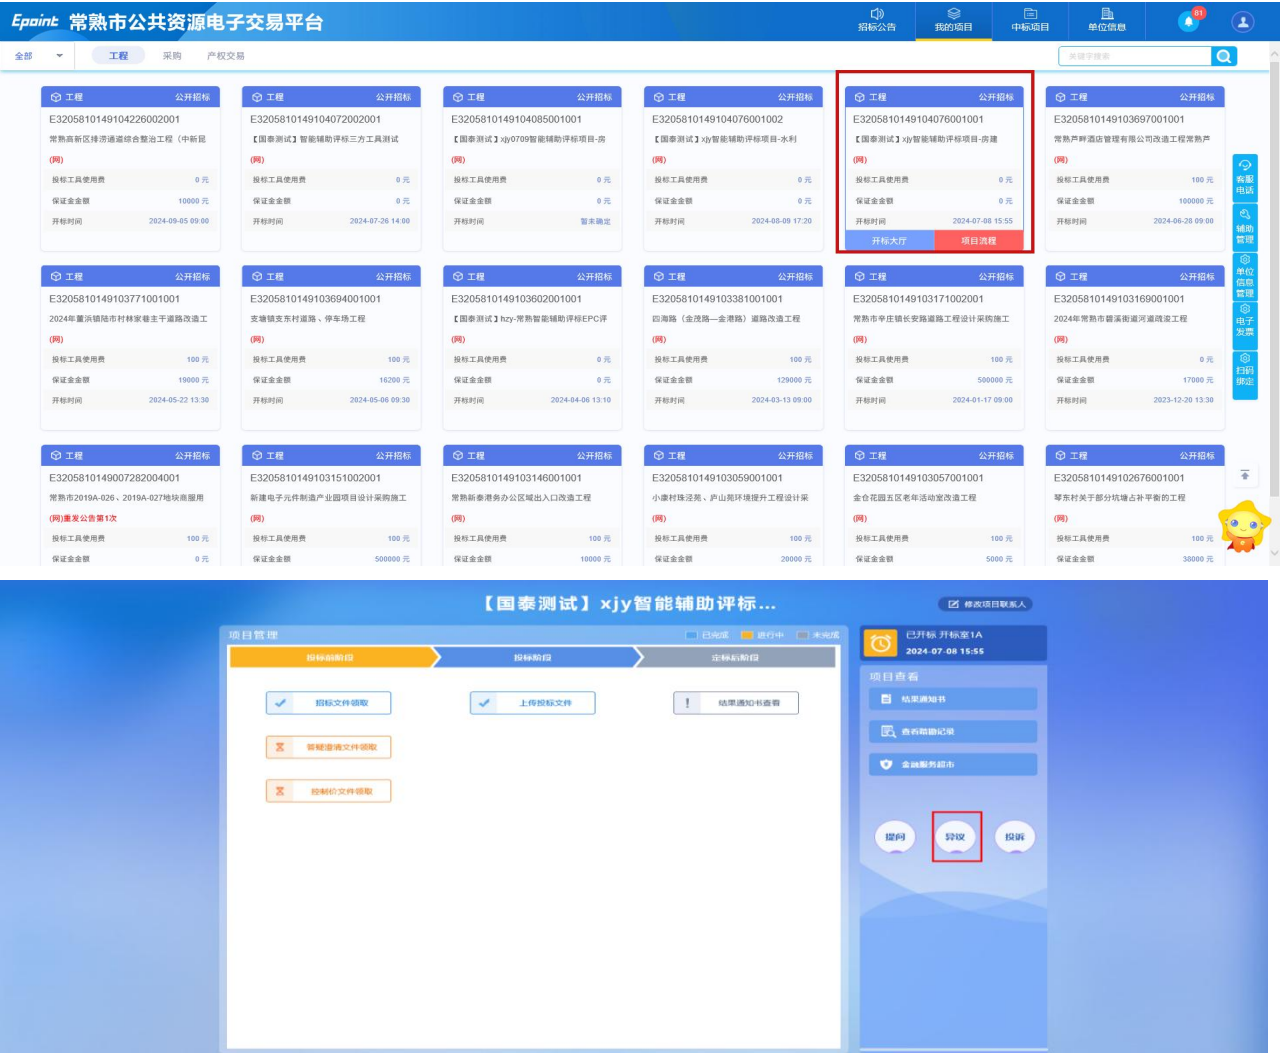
Epoint 常熟市公共资源电子交易平台

招标公告 我的项目 中标项目 单位信息 81

全部 工程 采购 产权交易

关键字搜索

工程 公开招标
E3205810149104226002001
常熟高新区排涝通道综合整治工程（中新昆
(网)
投标工具使用费 0 元
保证金金额 10000 元
开标时间 2024-09-05 09:00

工程 公开招标
E3205810149104072002001
【国泰测试】智能辅助评标三方工具测试
(网)
投标工具使用费 0 元
保证金金额 0 元
开标时间 2024-07-26 14:00

工程 公开招标
E3205810149104085001001
【国泰测试】xjy0709智能辅助评标项目-房
(网)
投标工具使用费 0 元
保证金金额 0 元
开标时间 暂未确定

工程 公开招标
E3205810149104076001002
【国泰测试】xjy智能辅助评标项目-水利
(网)
投标工具使用费 0 元
保证金金额 0 元
开标时间 2024-08-09 17:20

工程 公开招标
E3205810149104076001001
【国泰测试】xjy智能辅助评标项目-房建
(网)
投标工具使用费 0 元
保证金金额 0 元
开标时间 2024-07-08 15:55
开标大厅 项目流程

工程 公开招标
E3205810149103697001001
常熟芦晖酒店管理有限公司改造工程常熟芦
(网)
投标工具使用费 100 元
保证金金额 100000 元
开标时间 2024-06-28 09:00

工程 公开招标
E3205810149103771001001
2024年董浜镇陆市村林家巷主干道路改造工
(网)
投标工具使用费 100 元
保证金金额 19000 元
开标时间 2024-05-22 13:30

工程 公开招标
E3205810149103694001001
支塘镇支东村道路、停车场工程
(网)
投标工具使用费 100 元
保证金金额 16200 元
开标时间 2024-05-06 09:30

工程 公开招标
E3205810149103602001001
【国泰测试】hzy-常熟智能辅助评标EPC评
(网)
投标工具使用费 0 元
保证金金额 0 元
开标时间 2024-04-06 13:10

工程 公开招标
E3205810149103381001001
四海路（金茂路—金港路）道路改造工程
(网)
投标工具使用费 100 元
保证金金额 129000 元
开标时间 2024-03-13 09:00

工程 公开招标
E3205810149103171002001
常熟市辛庄镇长安路道路工程设计采购施工
(网)
投标工具使用费 100 元
保证金金额 500000 元
开标时间 2024-01-17 09:00

工程 公开招标
E3205810149103169001001
2024年常熟市碧溪街道河道疏浚工程
(网)
投标工具使用费 0 元
保证金金额 17000 元
开标时间 2023-12-20 13:30

工程 公开招标
E3205810149007282004001
常熟市2019A-026、2019A-027地块商服用
(网)重发公告第1次
投标工具使用费 100 元
保证金金额 0 元

工程 公开招标
E3205810149103151002001
新建电子元件制造产业园项目设计采购施工
(网)
投标工具使用费 100 元
保证金金额 500000 元

工程 公开招标
E3205810149103146001001
常熟新泰港务办公区域出入口改造工程
(网)
投标工具使用费 100 元
保证金金额 10000 元

工程 公开招标
E3205810149103059001001
小康村珠泾苑、庐山苑环境提升工程设计采
(网)
投标工具使用费 100 元
保证金金额 20000 元

工程 公开招标
E3205810149103057001001
金仓花园五区老年活动室改造工程
(网)
投标工具使用费 100 元
保证金金额 5000 元

工程 公开招标
E3205810149102676001001
琴东村关于部分坑塘占补平衡的工程
(网)
投标工具使用费 100 元
保证金金额 38000 元

客服电话 辅助管理 单位信息管理 电子发票 扫码绑定

【国泰测试】xjy智能辅助评标...
修改项目联系人

项目管理 已完成 进行中 未完成
投标前阶段 投标阶段 定标后阶段
投标文件领取 上传投标文件 结果通知书查看
答疑澄清文件领取
控制价文件领取

已开标 开标室1A
2024-07-08 15:55
项目查看
结果通知书
查看踏勘记录
金融服务超市
提问 异议 投诉